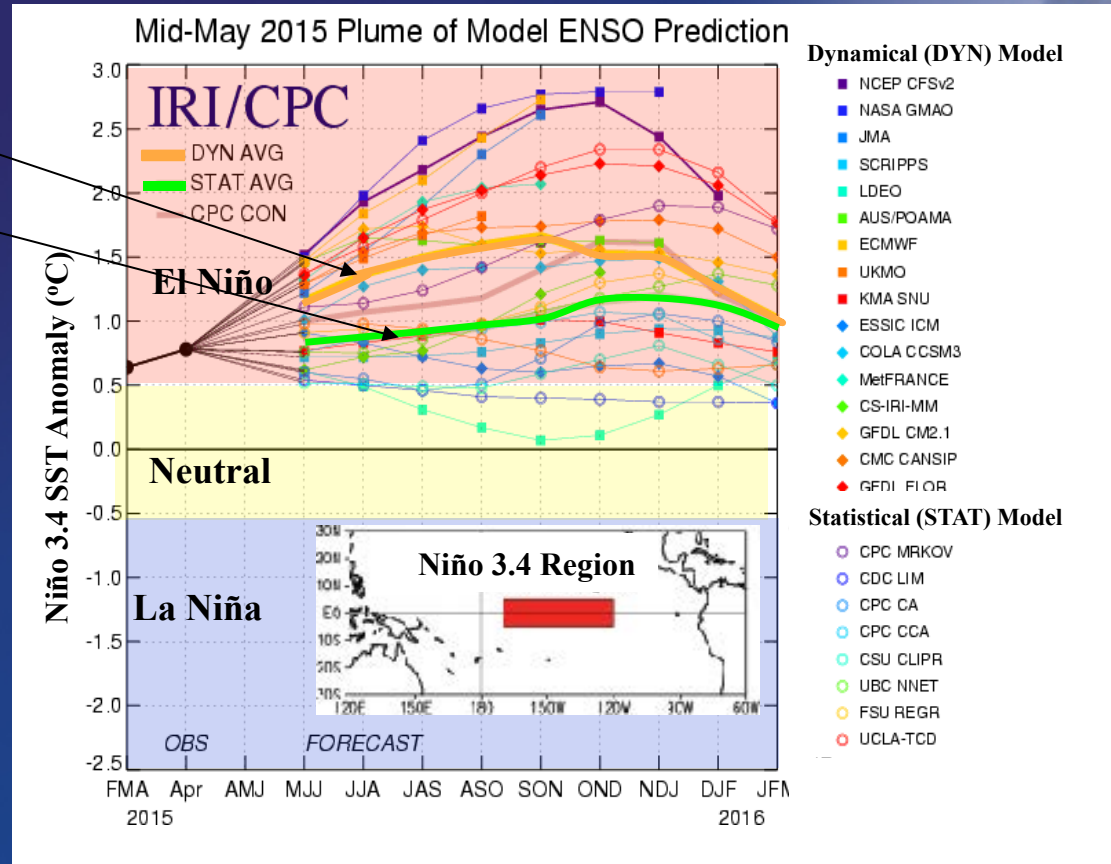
Mid-May 2015 Plume of Model ENSO Prediction

IRI/CPC

DYN AVG
STAT AVG
CPC CON

El Niño

Neutral

La Niña

Niño 3.4 SST Anomaly (ºC)

3.0
2.5
2.0
1.5
1.0
0.5
0.0
-0.5
-1.0
-1.5
-2.0
-2.5

Niño 3.4 Region

30N
20N
10N
EQ
10S
20S
30S
120E 150E 180 150W 120W 90W 60W

OBS
FORECAST

FMA Apr AMJ MJJ JJA JAS ASO SON OND NDJ DJF JFM
2015 2016

Dynamical (DYN) Model
NCEP CFSv2
NASA GMAO
JMA
SCRIPPS
LDEO
AUS/POAMA
ECMWF
UKMO
KMA SNU
ESSIC ICM
COLA CCSM3
MetFRANCE
CS-IRI-MM
GFDL CM2.1
CMC CANSIP
GFDL FLOR

Statistical (STAT) Model
CPC MRKOV
CDC LIM
CPC CA
CPC CCA
CSU CLIPR
UBC NNET
FSU REGR
UCLA-TCD